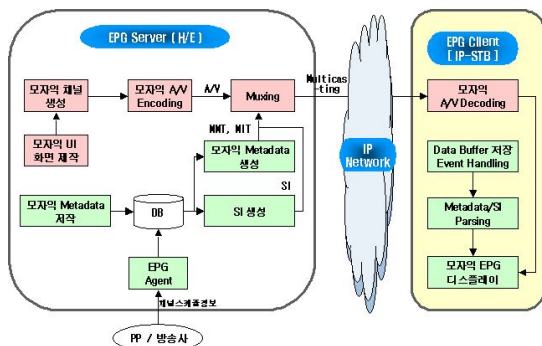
EPG Server (H/E)

모자익 채널 생성

모자익 A/V Encoding

A/V

Muxing

Multicas-ting

모자익 UI 화면 제작

NMT, NIT

모자익 Metadata 생성

SI

모자익 Metadata 제작

DB

SI 생성

EPG Agent

채널스케쥴정보

PP / 방송사

IP Network

EPG Client [IP-STB]

모자익 A/V Decoding

Data Buffer 저장 Event Handling

Metadata/SI Parsing

모자익 EPG 디스플레이